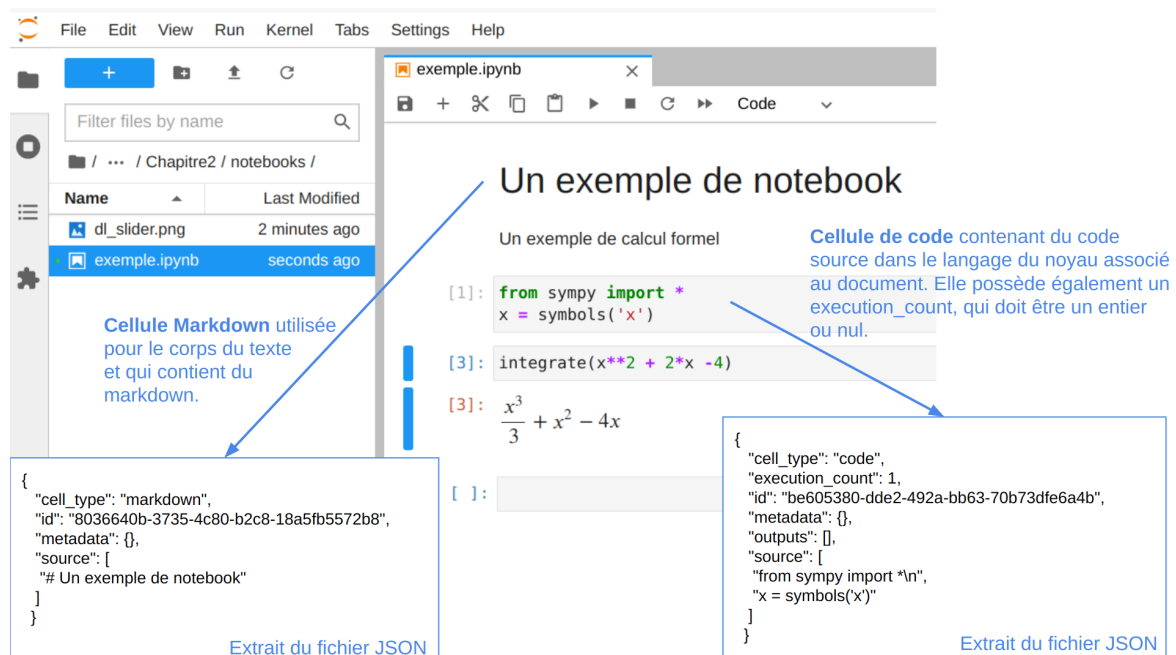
File Edit View Run Kernel Tabs Settings Help

+

Filter files by name

/ ··· / Chapitre2 / notebooks /

| Name | Last Modified |
|---|---|
| dl_slider.png | 2 minutes ago |
| exemple.ipynb | seconds ago |

exemple.ipynb

Code

Un exemple de notebook

Un exemple de calcul formel

[1]: from sympy import *
x = symbols('x')

[3]: integrate(x**2 + 2*x -4)

[3]: $\frac{x^3}{3} + x^2 - 4x$

[ ]:

Cellule Markdown utilisée pour le corps du texte et qui contient du markdown.

Cellule de code contenant du code source dans le langage du noyau associé au document. Elle possède également un execution_count, qui doit être un entier ou nul.

{
"cell_type": "markdown",
"id": "8036640b-3735-4c80-b2c8-18a5fb5572b8",
"metadata": {},
"source": [
"# Un exemple de notebook"
]
}

Extrait du fichier JSON

{
"cell_type": "code",
"execution_count": 1,
"id": "be605380-dde2-492a-bb63-70b73dfe6a4b",
"metadata": {},
"outputs": [],
"source": [
"from sympy import *\n",
"x = symbols('x')"
]
}

Extrait du fichier JSON